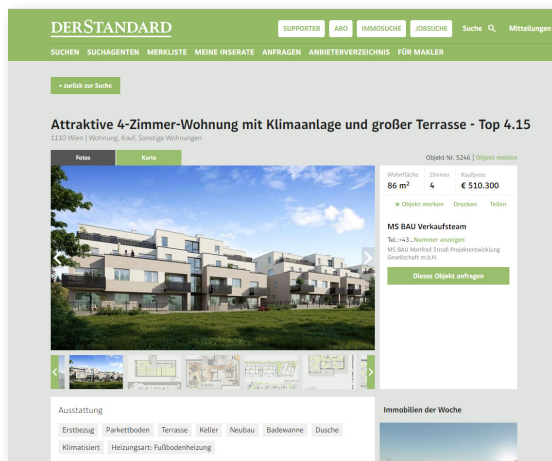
DERSTANDARD

SUPPORTER ABO IMMOSUCHE JOBSUCHE Suche Mitteilungen

SUCHEN SUCHAGENTEN MERKLISTE MEINE INSERATE ANFRAGEN ANBIETERVERZEICHNIS FÜR MAKLER

« zurück zur Suche

Attraktive 4-Zimmer-Wohnung mit Klimaanlage und großer Terrasse - Top 4.15

1110 Wien | Wohnung, Kauf, Sonstige Wohnungen

Fotos Karte

Objekt Nr. 5246 | Objekt melden

| Wohnfläche | Zimmer | Kaufpreis |
|---|---|---|
| 86 m² | 4 | € 510.300 |

★ Objekt merken Drucken Teilen

MS BAU Verkaufsteam

Tel.: +43... Nummer anzeigen

MS BAU Manfred Strodl Projektentwicklung Gesellschaft m.b.H.

Dieses Objekt anfragen

Ausstattung

Erstbezug Parkettboden Terrasse Keller Neubau Badewanne Dusche Klimatisiert Heizungsart: Fußbodenheizung

Immobilien der Woche